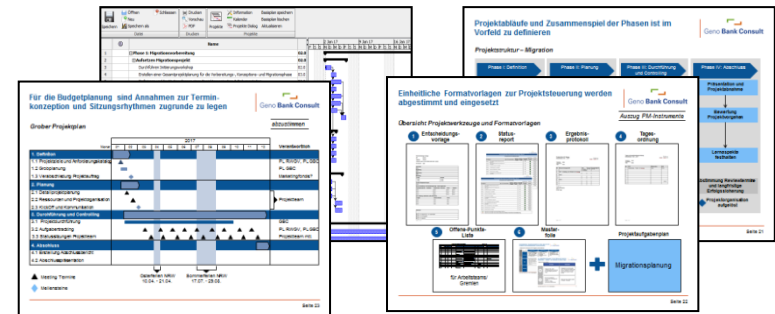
Öffnen
Neu
Speichern
Speichern als
Schließen
Drucken
Vorschau
PDF
Informationen
Kalender
Projekte
Beispiele speichern
Beispiele laden
Aktualisieren
Datei
Drucken
Projekte

Name
Phase 1: Migrationsvorbereitung
Aufsetzen Migrationsprojekt
Durchführen Initialisierungsworkshop
Erstellen einer Gesamtprojektplanung für die Vorbereitungs-, Konzeptions- und Migrationsphase

Projektabläufe und Zusammenspiel der Phasen ist im Vorfeld zu definieren

Geno Bank Consult

Projektstruktur – Migration

Phase I: Definition
Phase II: Planung
Phase III: Durchführung und Controlling
Phase IV: Abschluss

Präsentation und Projektabnahme
Bewertung Projektergebnis
Lernerfolge festhalten
Bestimmung Nachsteuermaßnahmen und langfristige Erfolgskontrolle
Projektorganisation aufgelöst

Seite 21

Für die Budgetplanung sind Annahmen zur Terminkonzeption und Sitzungsrhythmen zugrunde zu legen

Geno Bank Consult

Grober Projektplan

abzustimmen

2017

Verantwortlich

1. Definition
1.1 Projektziele und Anforderungskatalog
1.2 Grobplanung
1.3 Veranschlagung Budgetauftrag
2. Planung
2.1 Detail-Projektplanung
2.2 Ressourcen und Projektorganisation
2.3 Kick-Off und Kommunikation
3. Durchführung und Controlling
3.1 Projektdurchführung
3.2 Aufgabenerledigung
3.3 Statussitzungen Projektteam
4. Abschluss
4.1 Erstellung Abschlussbericht
4.2 Abschlusspräsentation

PL, RWGV, PL, GBC
PL, GBC
Lenkungskreis
Projektteam
GBC
PL, RWGV, PL, GBC
Projektteam inkl. GBC

Meeting Termine
Meilensteine

Osterferien NRW 10.04. - 21.04.
Sommerferien NRW 17.07. - 29.08.

Seite 23

Einheitliche Formatvorlagen zur Projektsteuerung werden abgestimmt und eingesetzt

Geno Bank Consult

Übersicht Projektwerkzeuge und Formatvorlagen

Auszug PM-Instrumente

1 Entscheidungsvorlage
2 Statusreport
3 Ergebnisprotokoll
4 Tagesordnung
5 Offene-Punkte-Liste
6 Masterliste

für Arbeitsteams/Gremien

Projektaufgabenplan

Migrationsplanung

Seite 22